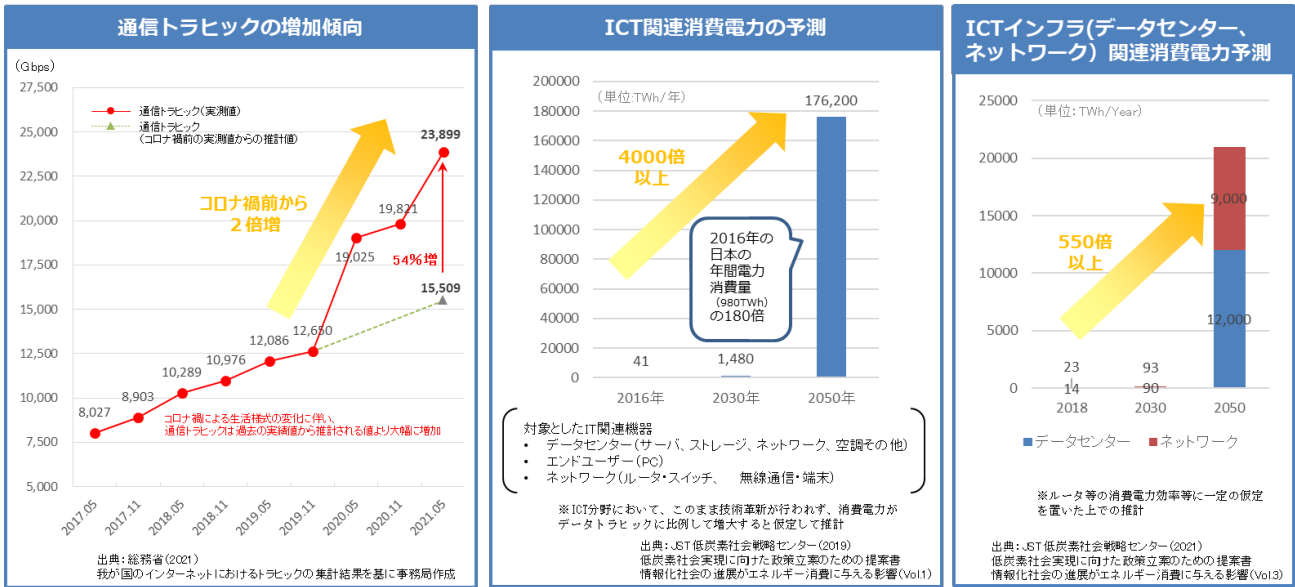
通信トラヒックの増加傾向

(Gbps)
27,500
25,000
22,500
20,000
17,500
15,000
12,500
10,000
7,500
5,000

通信トラヒック(実測値)
通信トラヒック
(コロナ禍前の実測値からの推計値)

コロナ禍前から
2倍増

23,899
19,821
19,025
54%増
15,509
12,650
12,086
10,976
10,289
8,903
8,027

コロナ禍による生活様式の変化に伴い、
通信トラヒックは過去の実績値から推計される値より大幅に増加

2017.05
2017.11
2018.05
2018.11
2019.05
2019.11
2020.05
2020.11
2021.05

出典:総務省(2021)
我が国のインターネットにおけるトラヒックの集計結果を基に事務局作成

ICT関連消費電力の予測

200000
180000
160000
140000
120000
100000
80000
60000
40000
20000
0

(単位:TWh/年)

4000倍
以上

176,200

2016年の
日本の
年間電力
消費量
(980TWh)
の180倍

41
1,480

2016年
2030年
2050年

対象としたIT関連機器
• データセンター(サーバ、ストレージ、ネットワーク、空調その他)
• エンドユーザー(PC)
• ネットワーク(ルータ・スイッチ、 無線通信・端末)

※ICT分野において、このまま技術革新が行われず、消費電力がデータトラヒックに比例して増大すると仮定して推計

出典:JST低炭素社会戦略センター(2019)
低炭素社会実現に向けた政策立案のための提案書
情報化社会の進展がエネルギー消費に与える影響(Vol.1)

ICTインフラ(データセンター、ネットワーク) 関連消費電力予測

25000
20000
15000
10000
5000
0

(単位:TWh/Year)

550倍
以上

9,000
12,000
23
14
93
90

2018
2030
2050

データセンター
ネットワーク

※ルータ等の消費電力効率等に一定の仮定を置いた上での推計

出典:JST低炭素社会戦略センター(2021)
低炭素社会実現に向けた政策立案のための提案書
情報化社会の進展がエネルギー消費に与える影響(Vol.3)